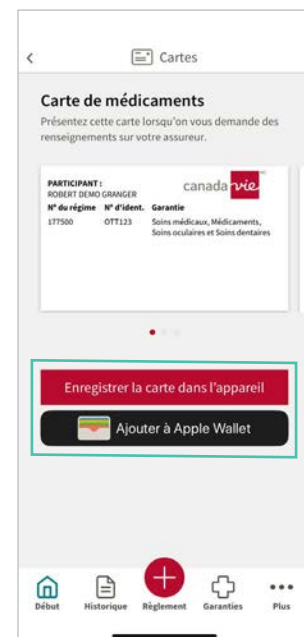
<

Cartes

Carte de médicaments

Présentez cette carte lorsqu'on vous demande des renseignements sur votre assureur.

PARTICIPANT :
ROBERT DEMO GRANGER

canada vie

| N° du régime | N° d'ident. | Garantie |
|---|---|---|
| 177500 | OTT123 | Soins médicaux, Médicaments, Soins oculaires et Soins dentaires |

Enregistrer la carte dans l'appareil

Ajouter à Apple Wallet

Début
Historique
Règlement
Garanties
Plus